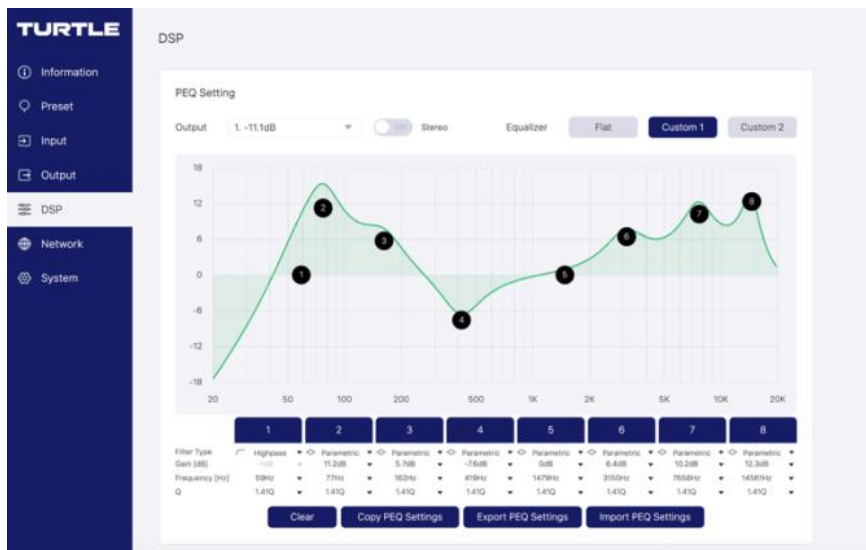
TURTLE

Information
Preset
Input
Output
DSP
Network
System

DSP

PEQ Setting

Output 1. -11.1dB Stereo Equalizer Flat Custom 1 Custom 2

18
12
6
0
-6
-12
-18

1 2 3 4 5 6 7 8

20 50 100 200 500 1K 2K 5K 10K 20K

| | 1 | 2 | 3 | 4 | 5 | 6 | 7 | 8 |
|---|---|---|---|---|---|---|---|---|
| Filter Type | Highpass | Parametric | Parametric | Parametric | Parametric | Parametric | Parametric | Parametric |
| Gain (dB) | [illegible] | 11.2dB | 5.7dB | -7.6dB | 0dB | 6.4dB | 10.2dB | 12.3dB |
| Frequency (Hz) | 59Hz | 77Hz | 162Hz | 419Hz | 1479Hz | 3150Hz | 7658Hz | 14561Hz |
| Q | 1.41Ω | 1.41Ω | 1.41Ω | 1.41Ω | 1.41Ω | 1.41Ω | 1.41Ω | 1.41Ω |

Clear Copy PEQ Settings Export PEQ Settings Import PEQ Settings